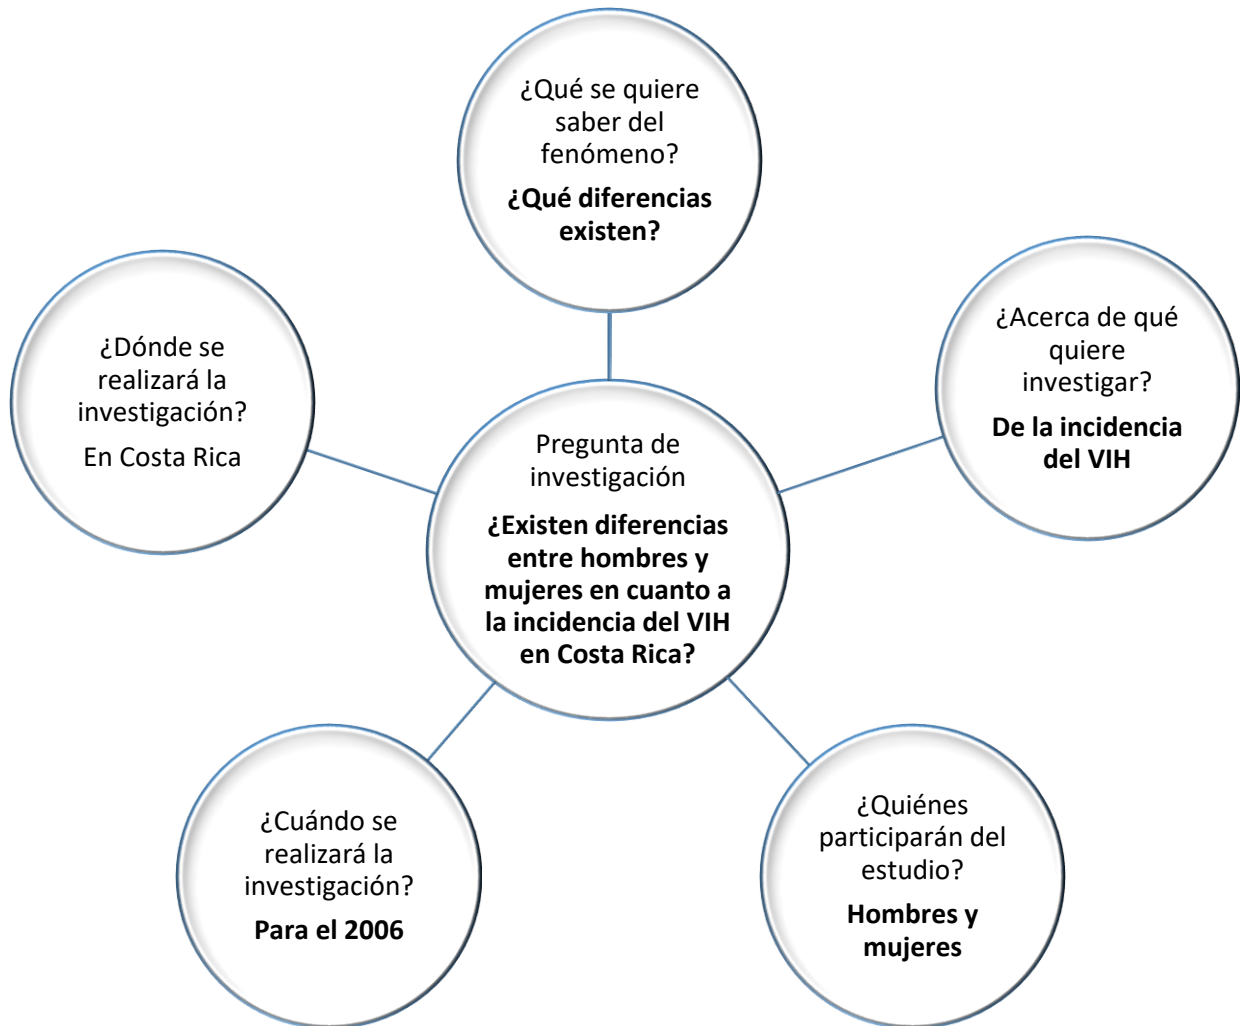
¿Qué se quiere saber del fenómeno?

**¿Qué diferencias existen?**

¿Dónde se realizará la investigación?

En Costa Rica

¿Acerca de qué quiere investigar?

**De la incidencia del VIH**

Pregunta de investigación

**¿Existen diferencias entre hombres y mujeres en cuanto a la incidencia del VIH en Costa Rica?**

¿Cuándo se realizará la investigación?

**Para el 2006**

¿Quiénes participarán del estudio?

**Hombres y mujeres**